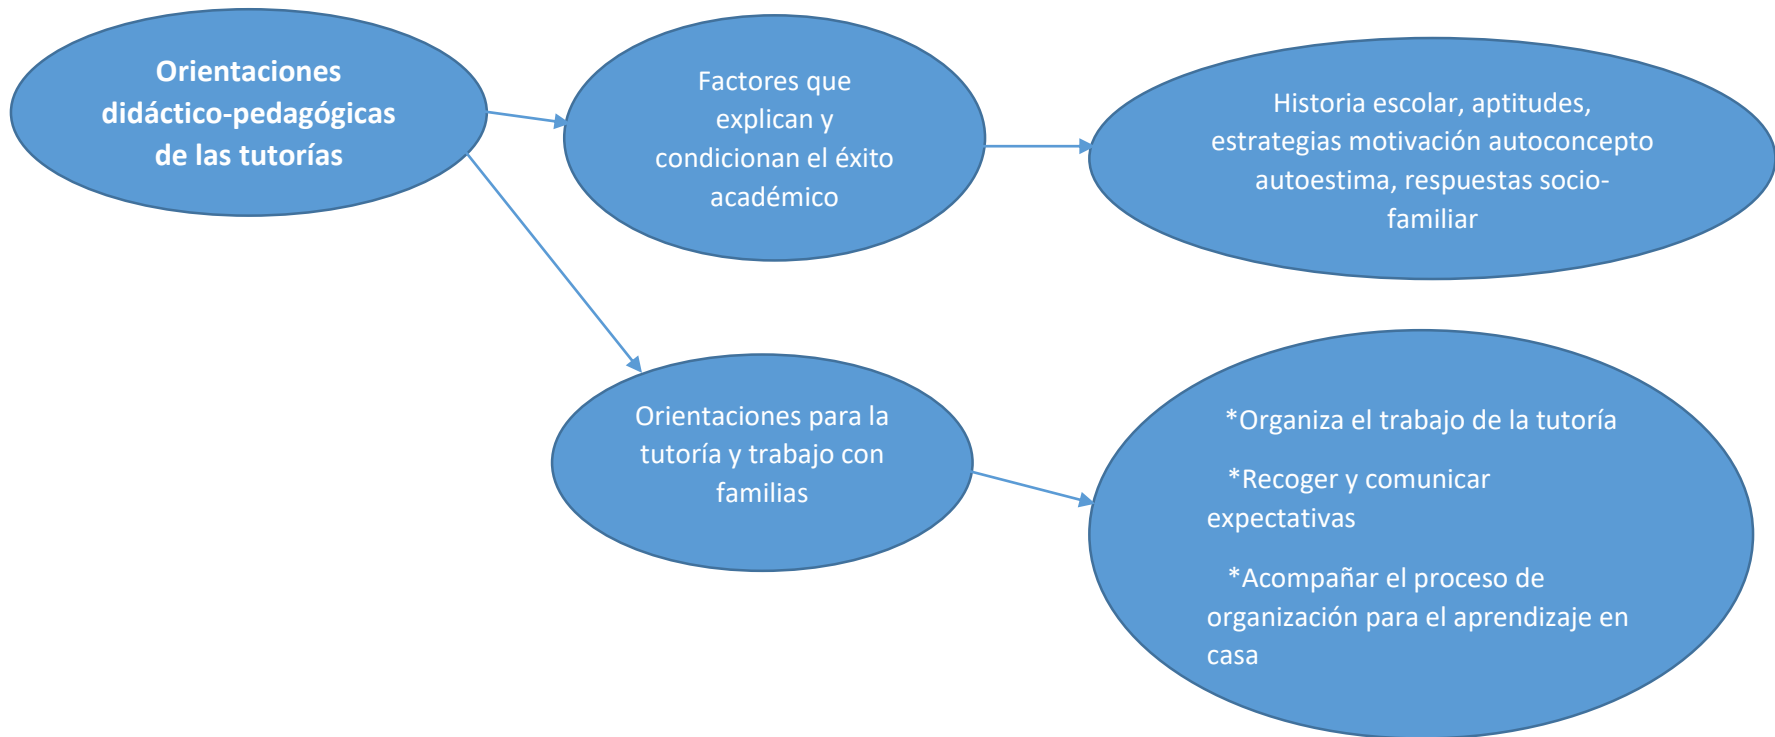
Orientaciones didáctico-pedagógicas de las tutorías

Factores que explican y condicionan el éxito académico

Historia escolar, aptitudes, estrategias motivación autoconcepto autoestima, respuestas socio-familiar

Orientaciones para la tutoría y trabajo con familias

*Organiza el trabajo de la tutoría

*Recoger y comunicar expectativas

*Acompañar el proceso de organización para el aprendizaje en casa